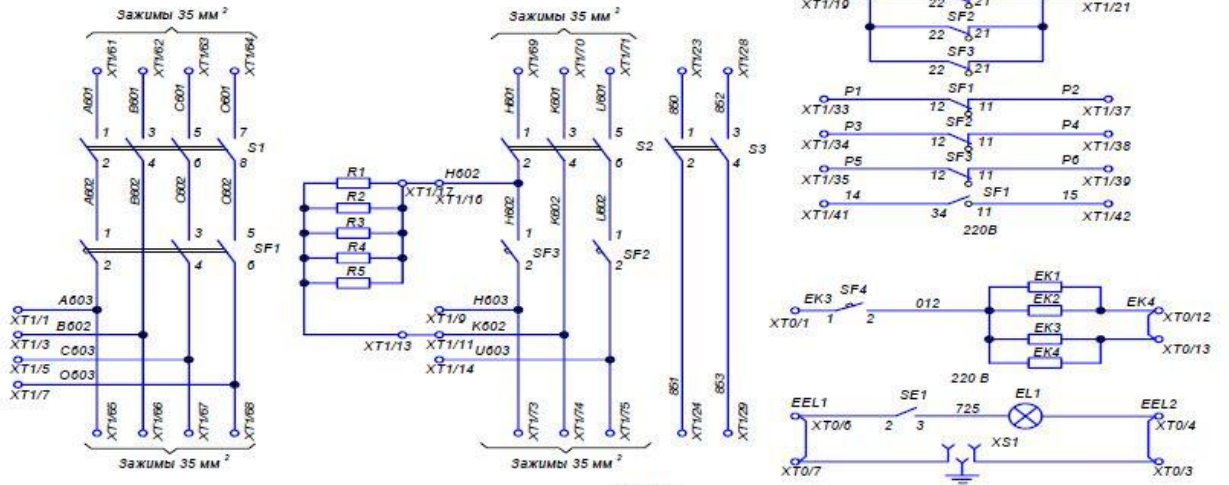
Зажимы 35 мм $^2$

XT1/61 XT1/62 XT1/63 XT1/64

A601 B601 C601 O601

1 3 5 7

2 4 6 8

S1

A602 B602 C602 O602

1 3 5

SF1

2 4 6

A603

XT1/1

B602

XT1/3

C603

XT1/5

O603

XT1/7

XT1/65 XT1/66 XT1/67 XT1/68

Зажимы 35 мм $^2$

R1 R2 R3 R4 R5

H602

XT1/17

XT1/16

XT1/13

Зажимы 35 мм $^2$

XT1/69 XT1/70 XT1/71

H601 K601 U601

1 3 5

2 4 6

S2

H602 K602 U602

1 1

SF3 SF2

2 2

H603

XT1/9

K602

XT1/11

U603

XT1/14

XT1/73 XT1/74 XT1/75

Зажимы 35 мм $^2$

XT1/23 XT1/28

850 852

1 3

2 4

S3

851 853

XT1/24 XT1/29

XT1/19

22 21

SF2

22 21

SF3

22 21

XT1/21

P1 SF1 P2

XT1/33 12 11 XT1/37

P3 SF2 P4

XT1/34 12 11 XT1/38

P5 SF3 P6

XT1/35 12 11 XT1/39

14 SF1 15

XT1/41 34 11 XT1/42

220В

EK3 SF4

XT0/1 1 2

012

EK1 EK2 EK3 EK4

EK4

XT0/12

XT0/13

220 В

EEL1 SE1 725 EL1 EEL2

XT0/6 2 3 XT0/4

XS1

XT0/7 XT0/3